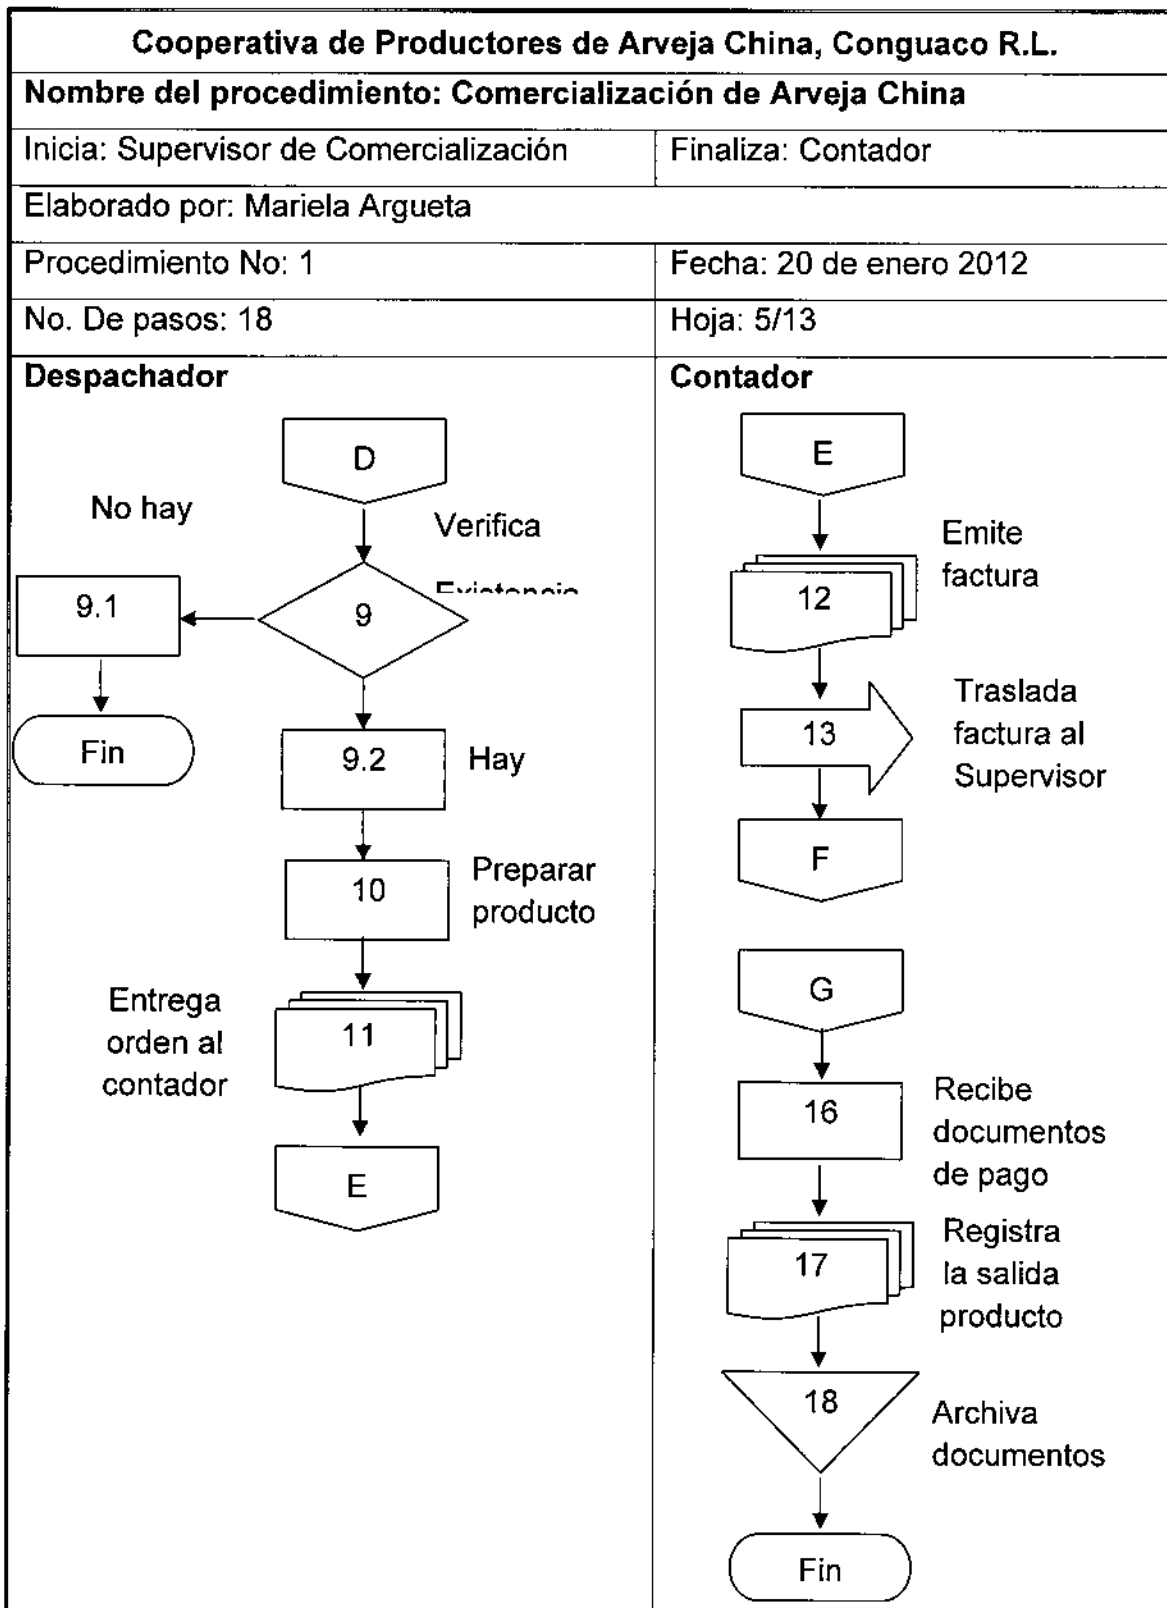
Cooperativa de Productores de Arveja China, Conguaco R.L.

Nombre del procedimiento: Comercialización de Arveja China

| Inicia: Supervisor de Comercialización | Finaliza: Contador |
|---|---|
| Elaborado por: Mariela Argueta | |
| Procedimiento No: 1 | Fecha: 20 de enero 2012 |
| No. De pasos: 18 | Hoja: 5/13 |

Despachador

D

No hay

Verifica

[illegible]

9.1

9

Fin

9.2

Hay

10

Preparar producto

Entrega orden al contador

11

E

Contador

E

Emite factura

12

Traslada factura al Supervisor

13

F

G

Recibe documentos de pago

16

Registra la salida producto

17

18

Archiva documentos

Fin